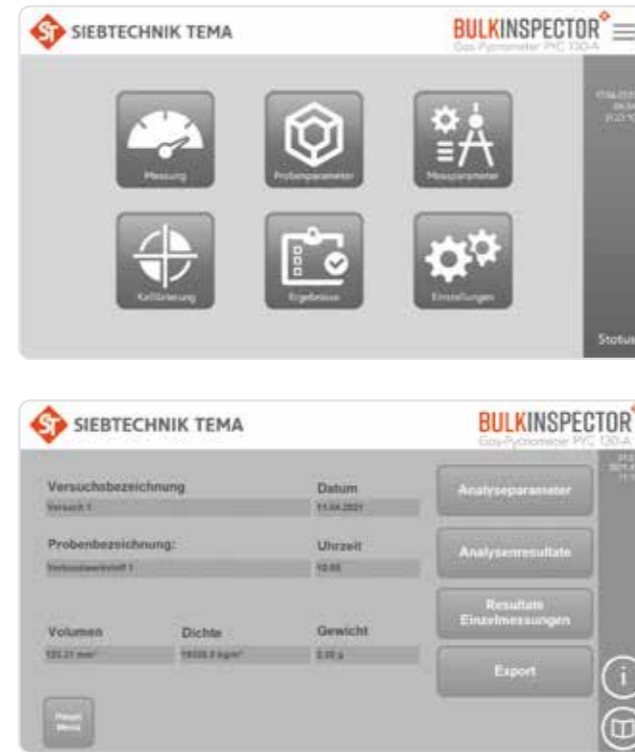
SIEBTECHNIK TEMA

BULKINSPECTOR

Gas-Pycnometer PYC 130-A

Messung

Probenparameter

Messparameter

Kalibrierung

Ergebnisse

Einstellungen

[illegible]

Status

SIEBTECHNIK TEMA

BULKINSPECTOR

Gas-Pycnometer PYC 130-A

Versuchsbezeichnung

Versuch 1

Datum

11.04.2021

Probenbezeichnung:

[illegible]

Uhrzeit

10:05

Volumen

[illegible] mm³

Dichte

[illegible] kg/m³

Gewicht

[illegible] g

Analyseparameter

Analysenresultate

Resultate Einzelmessungen

Export

Haupt Menü

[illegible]